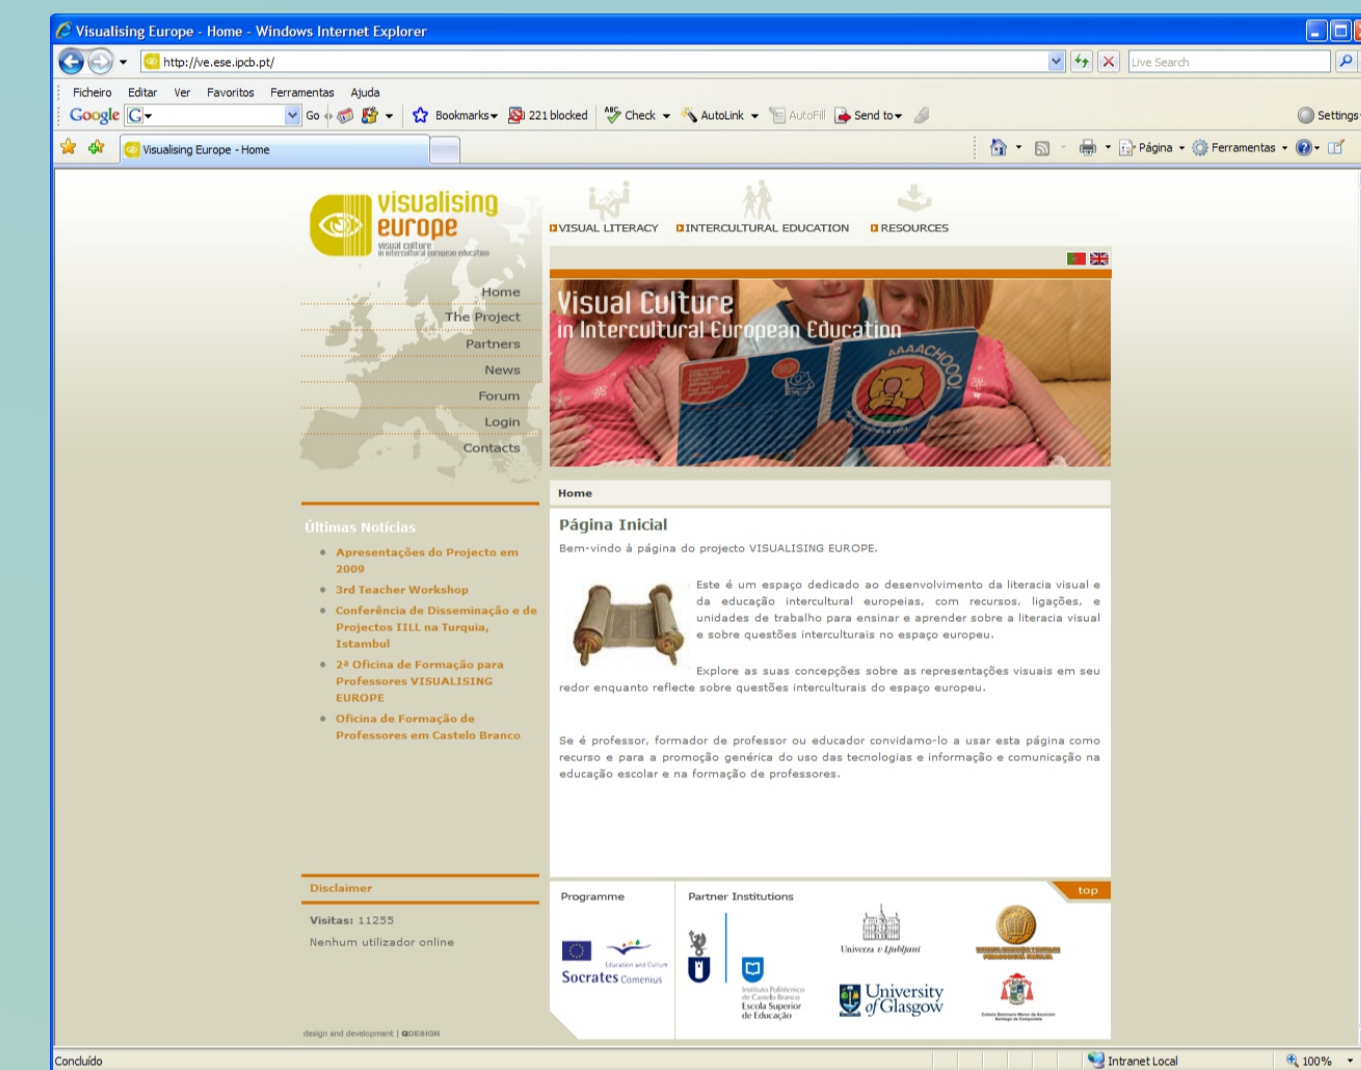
Visualising Europe - Home - Windows Internet Explorer

http://ve.ese.ipcb.pt/

Live Search

Ficheiro Editar Ver Favoritos Ferramentas Ajuda

Google Go Bookmarks 221 blocked Check AutoLink AutoFill Send to Settings

Visualising Europe - Home

Página Ferramentas

visualising europe
visual culture in intercultural european education

VISUAL LITERACY INTERCULTURAL EDUCATION RESOURCES

Home
The Project
Partners
News
Forum
Login
Contacts

Visual Culture
in Intercultural European Education

AAAACHOO!

Home

Página Inicial

Bem-vindo à página do projecto VISUALISING EUROPE.

Este é um espaço dedicado ao desenvolvimento da literacia visual e da educação intercultural europeias, com recursos, ligações, e unidades de trabalho para ensinar e aprender sobre a literacia visual e sobre questões interculturais no espaço europeu.

Explore as suas concepções sobre as representações visuais em seu redor enquanto reflecte sobre questões interculturais do espaço europeu.

Se é professor, formador de professor ou educador convidamo-lo a usar esta página como recurso e para a promoção genérica do uso das tecnologias e informação e comunicação na educação escolar e na formação de professores.

Últimas Notícias

Apresentações do Projecto em 2009
3rd Teacher Workshop
Conferência de Disseminação e de Projectos IILL na Turquia, Istambul
2ª Oficina de Formação para Professores VISUALISING EUROPE
Oficina de Formação de Professores em Castelo Branco

Disclaimer

Visitas: 11255
Nenhum utilizador online

design and development | QDESIGN

Programme
Education and Culture
Socrates Comenius

Partner Institutions
top
Univerza v Ljubljani
Instituto Politécnico de Castelo Branco Escola Superior de Educação
University of Glasgow

Concluído
Intranet Local
100%